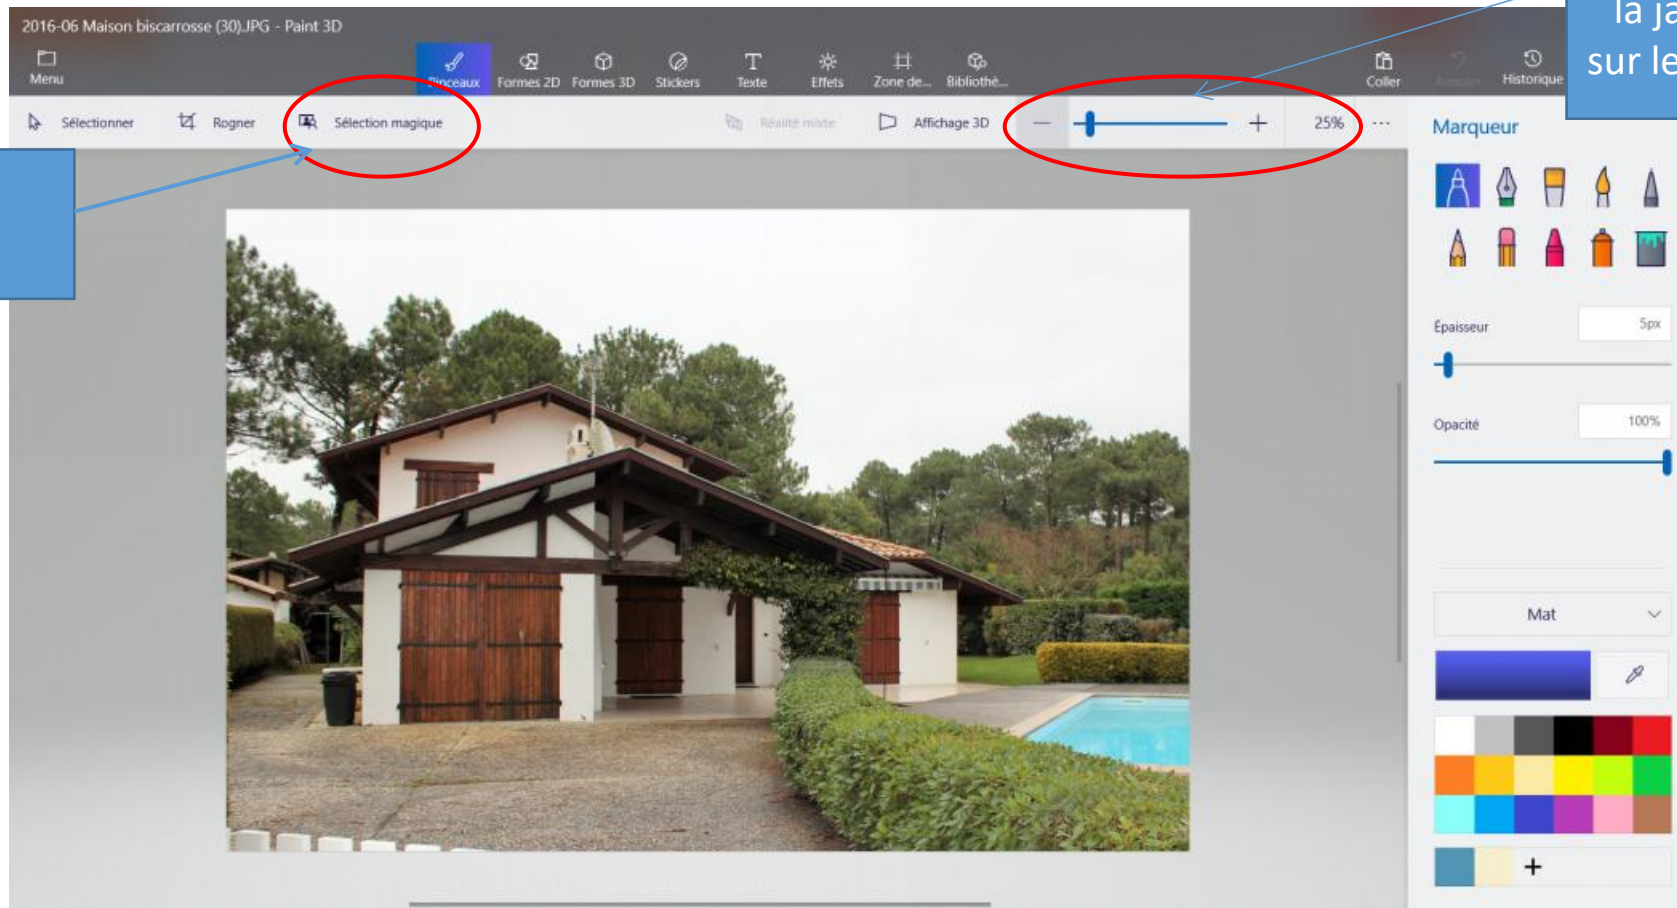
2016-06 Maison biscarrosse (30).JPG - Paint 3D

Menu

Pinceaux Formes 2D Formes 3D Stickers Texte Effets Zone de... Bibliothè...

Coller Annuler Historique

la ja
sur le

Sélectionner Rogner Sélection magique

Réalité mixte Affichage 3D

—

+

25%

···

Marqueur

Épaisseur

5px

Opacité

100%

Mat

+